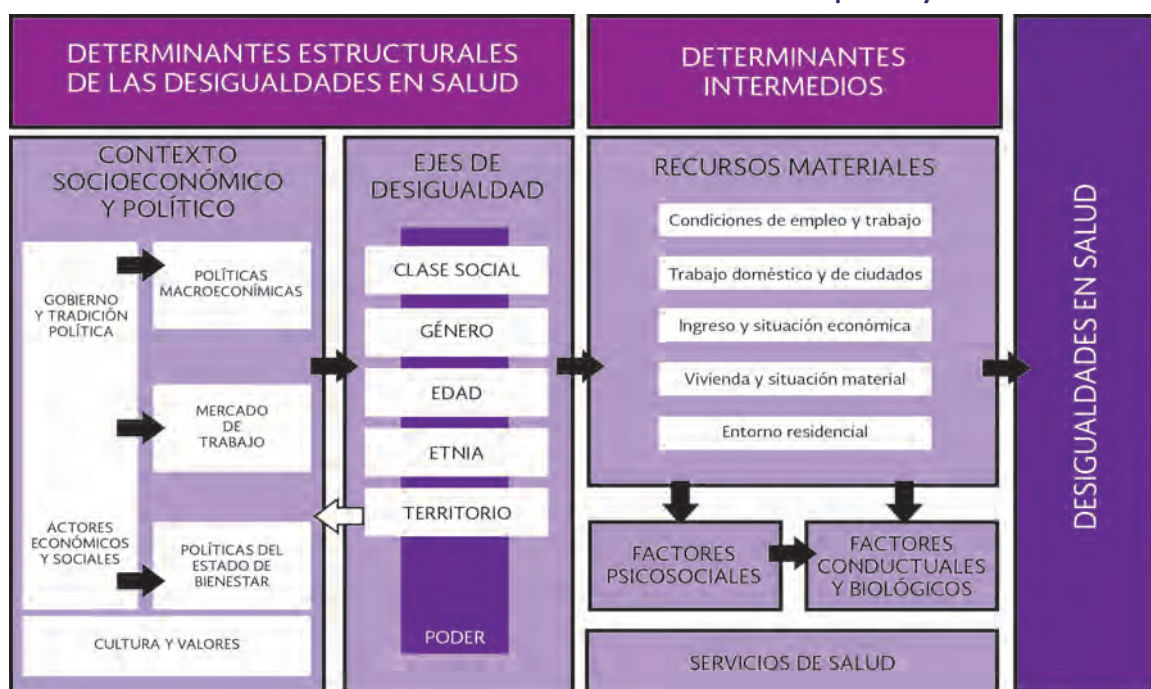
DETERMINANTES ESTRUCTURALES DE LAS DESIGUALDADES EN SALUD

DETERMINANTES INTERMEDIOS

DESIGUALDADES EN SALUD

CONTEXTO SOCIOECONÓMICO Y POLÍTICO

GOBIERNO Y TRADICIÓN POLÍTICA

POLÍTICAS MACROECONÓMICAS

MERCADO DE TRABAJO

ACTORES ECONÓMICOS Y SOCIALES

POLÍTICAS DEL ESTADO DE BIENESTAR

CULTURA Y VALORES

EJES DE DESIGUALDAD

CLASE SOCIAL

GÉNERO

EDAD

ETNIA

TERRITORIO

PODER

RECURSOS MATERIALES

Condiciones de empleo y trabajo

Trabajo doméstico y de ciudados

Ingreso y situación económica

Vivienda y situación material

Entorno residencial

FACTORES PSICOSOCIALES

FACTORES CONDUCTUALES Y BIOLÓGICOS

SERVICIOS DE SALUD